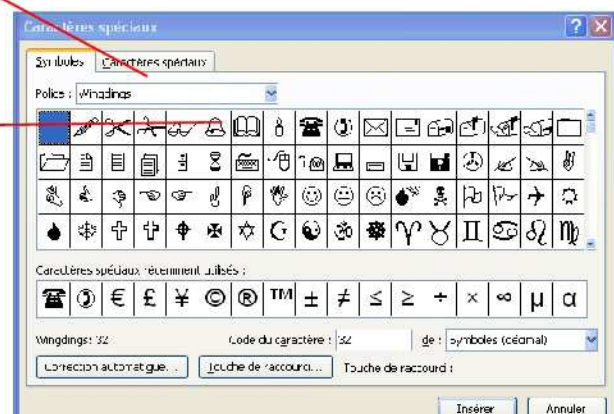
Caractères spéciaux

Symboles | Caractères spéciaux

Police : Wingdings

Caractères spéciaux récemment utilisés :

| ☎ | ③ | € | £ | ¥ | © | ® | ™ | ± | ≠ | ≤ | ≥ | ÷ | × | ∞ | µ | α |
|---|---|---|---|---|---|---|---|---|---|---|---|---|---|---|---|---|

Wingdings: 32 Code du caractère : 32 de : symboles (décimal)

Correction automatique... Touche de raccourci... Touche de raccourci :

Insérer Annuler